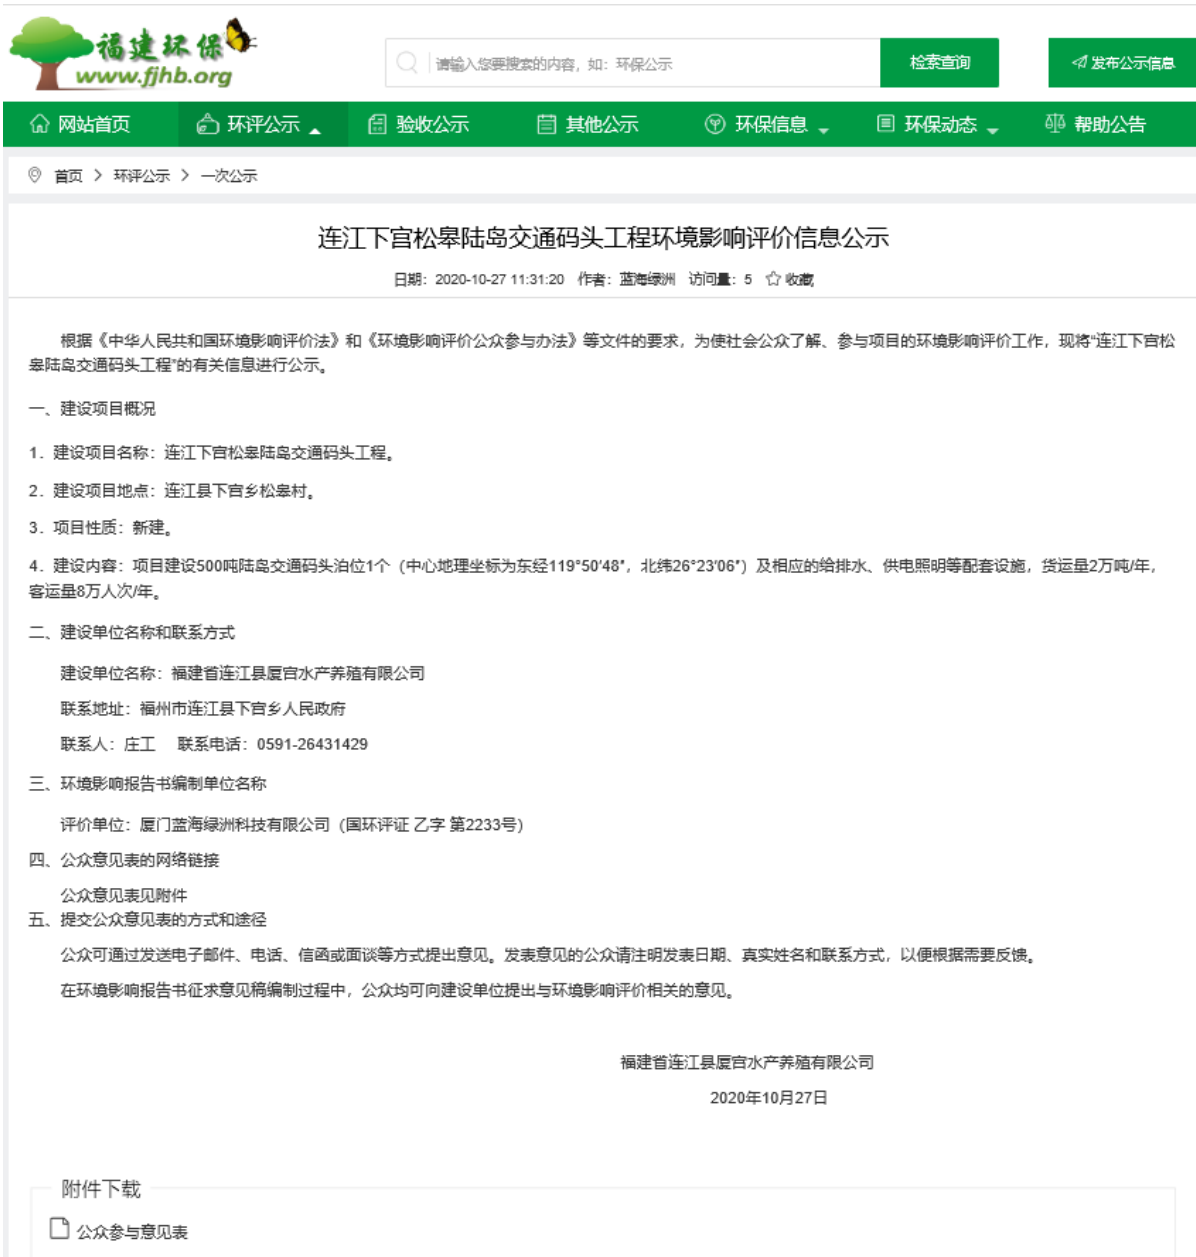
福建环保
www.fjhb.org

请输入您要搜索的内容，如：环保公示

检索查询

发布公示信息

网站首页　环评公示　验收公示　其他公示　环保信息　环保动态　帮助公告

首页 > 环评公示 > 一次公示

连江下宫松皋陆岛交通码头工程环境影响评价信息公示

日期：2020-10-27 11:31:20　作者：蓝海绿洲　访问量：5　收藏

根据《中华人民共和国环境影响评价法》和《环境影响评价公众参与办法》等文件的要求，为使社会公众了解、参与项目的环境影响评价工作，现将"连江下宫松皋陆岛交通码头工程"的有关信息进行公示。

一、建设项目概况

1. 建设项目名称：连江下宫松皋陆岛交通码头工程。

2. 建设项目地点：连江县下宫乡松皋村。

3. 项目性质：新建。

4. 建设内容：项目建设500吨陆岛交通码头泊位1个（中心地理坐标为东经119°50′48″，北纬26°23′06″）及相应的给排水、供电照明等配套设施，货运量2万吨/年，客运量8万人次/年。

二、建设单位名称和联系方式

建设单位名称：福建省连江县厦宫水产养殖有限公司

联系地址：福州市连江县下宫乡人民政府

联系人：庄工　联系电话：0591-26431429

三、环境影响报告书编制单位名称

评价单位：厦门蓝海绿洲科技有限公司（国环评证 乙字 第2233号）

四、公众意见表的网络链接

公众意见表见附件

五、提交公众意见表的方式和途径

公众可通过发送电子邮件、电话、信函或面谈等方式提出意见。发表意见的公众请注明发表日期、真实姓名和联系方式，以便根据需要反馈。

在环境影响报告书征求意见稿编制过程中，公众均可向建设单位提出与环境影响评价相关的意见。

福建省连江县厦宫水产养殖有限公司

2020年10月27日

附件下载

公众参与意见表